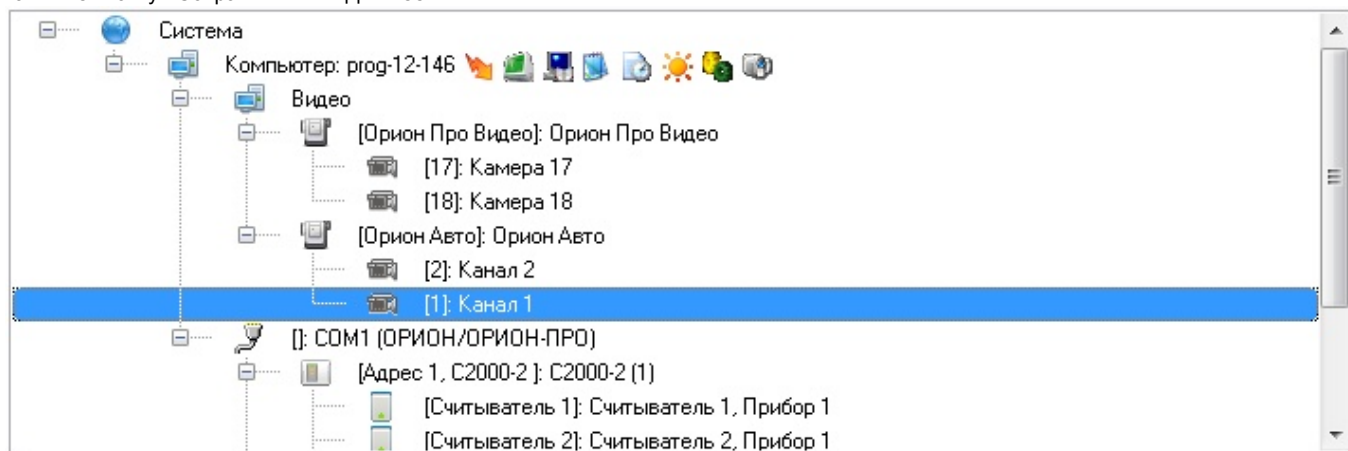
Система
Компьютер: prog-12-146
Видео
[Орион Про Видео]: Орион Про Видео
[17]: Камера 17
[18]: Камера 18
[Орион Авто]: Орион Авто
[2]: Канал 2
[1]: Канал 1
[]: COM1 (ОРИОН/ОРИОН-ПРО)
[Адрес 1, С2000-2 ]: С2000-2 (1)
[Считыватель 1]: Считыватель 1, Прибор 1
[Считыватель 2]: Считыватель 2, Прибор 1